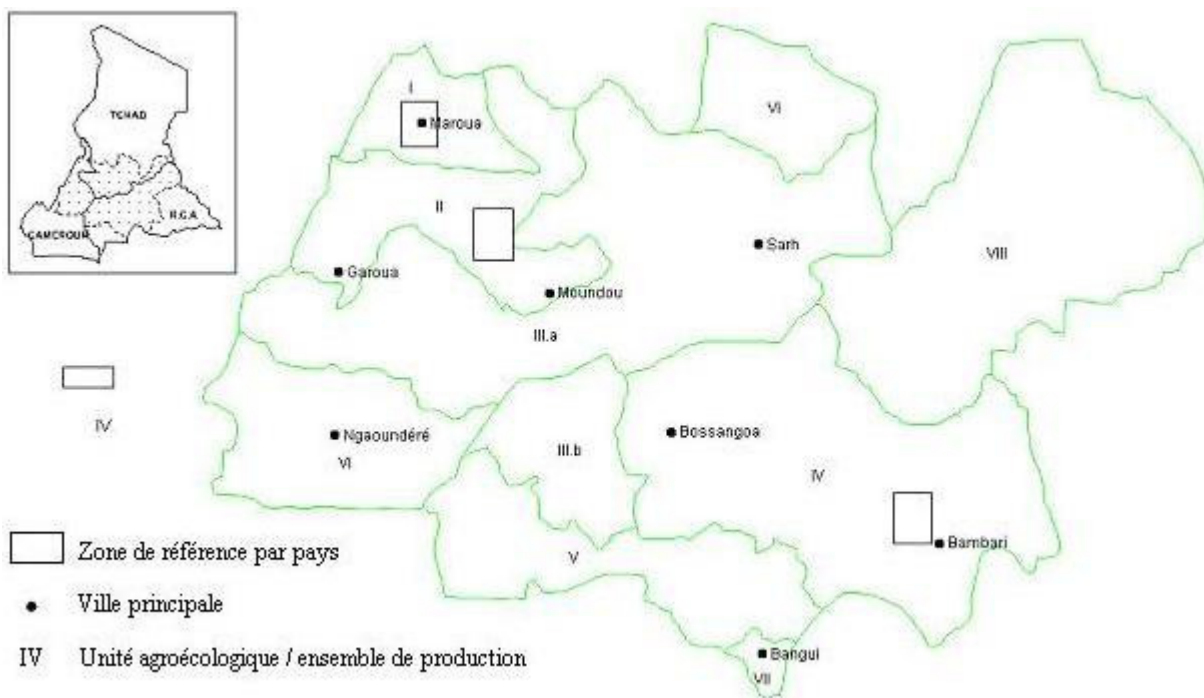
TCHAD
CAMEROUN
R.C.A

I
Maroua
VI
II
Sarh
VIII
Garoua
Moundou
III.a
IV
Ngaoundéré
VI
III.b
Bossangoa
IV
V
Bambari
Bangui
VII

Zone de référence par pays
Ville principale
IV Unité agroécologique / ensemble de production